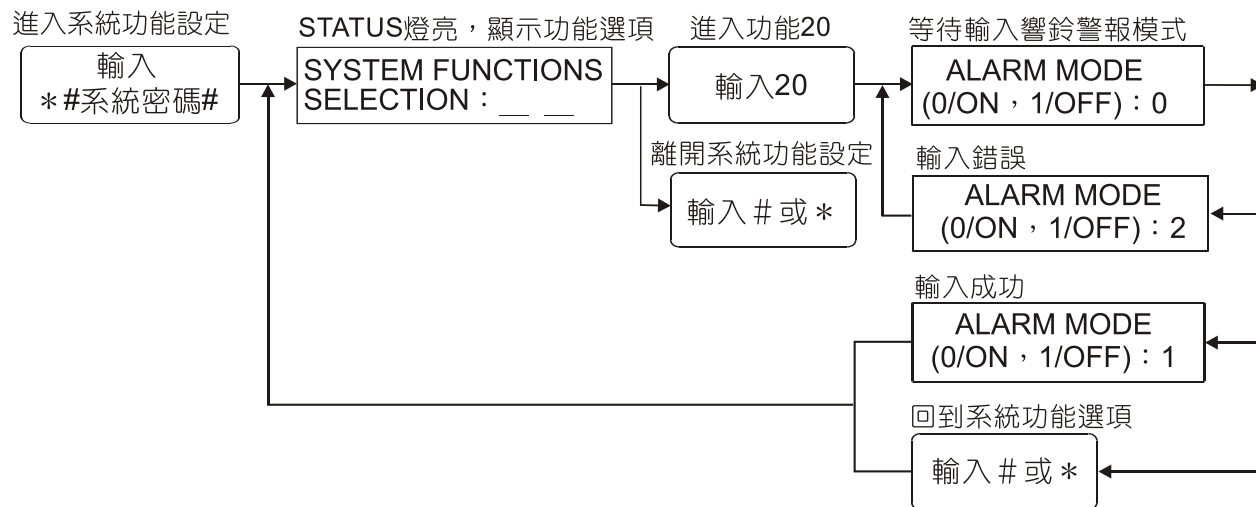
進入系統功能設定

輸入
＊#系統密碼#

STATUS燈亮，顯示功能選項

SYSTEM FUNCTIONS
SELECTION：\_\_ \_\_

進入功能20

輸入20

等待輸入響鈴警報模式

ALARM MODE
(0/ON，1/OFF)：0

離開系統功能設定

輸入＃或＊

輸入錯誤

ALARM MODE
(0/ON，1/OFF)：2

輸入成功

ALARM MODE
(0/ON，1/OFF)：1

回到系統功能選項

輸入＃或＊